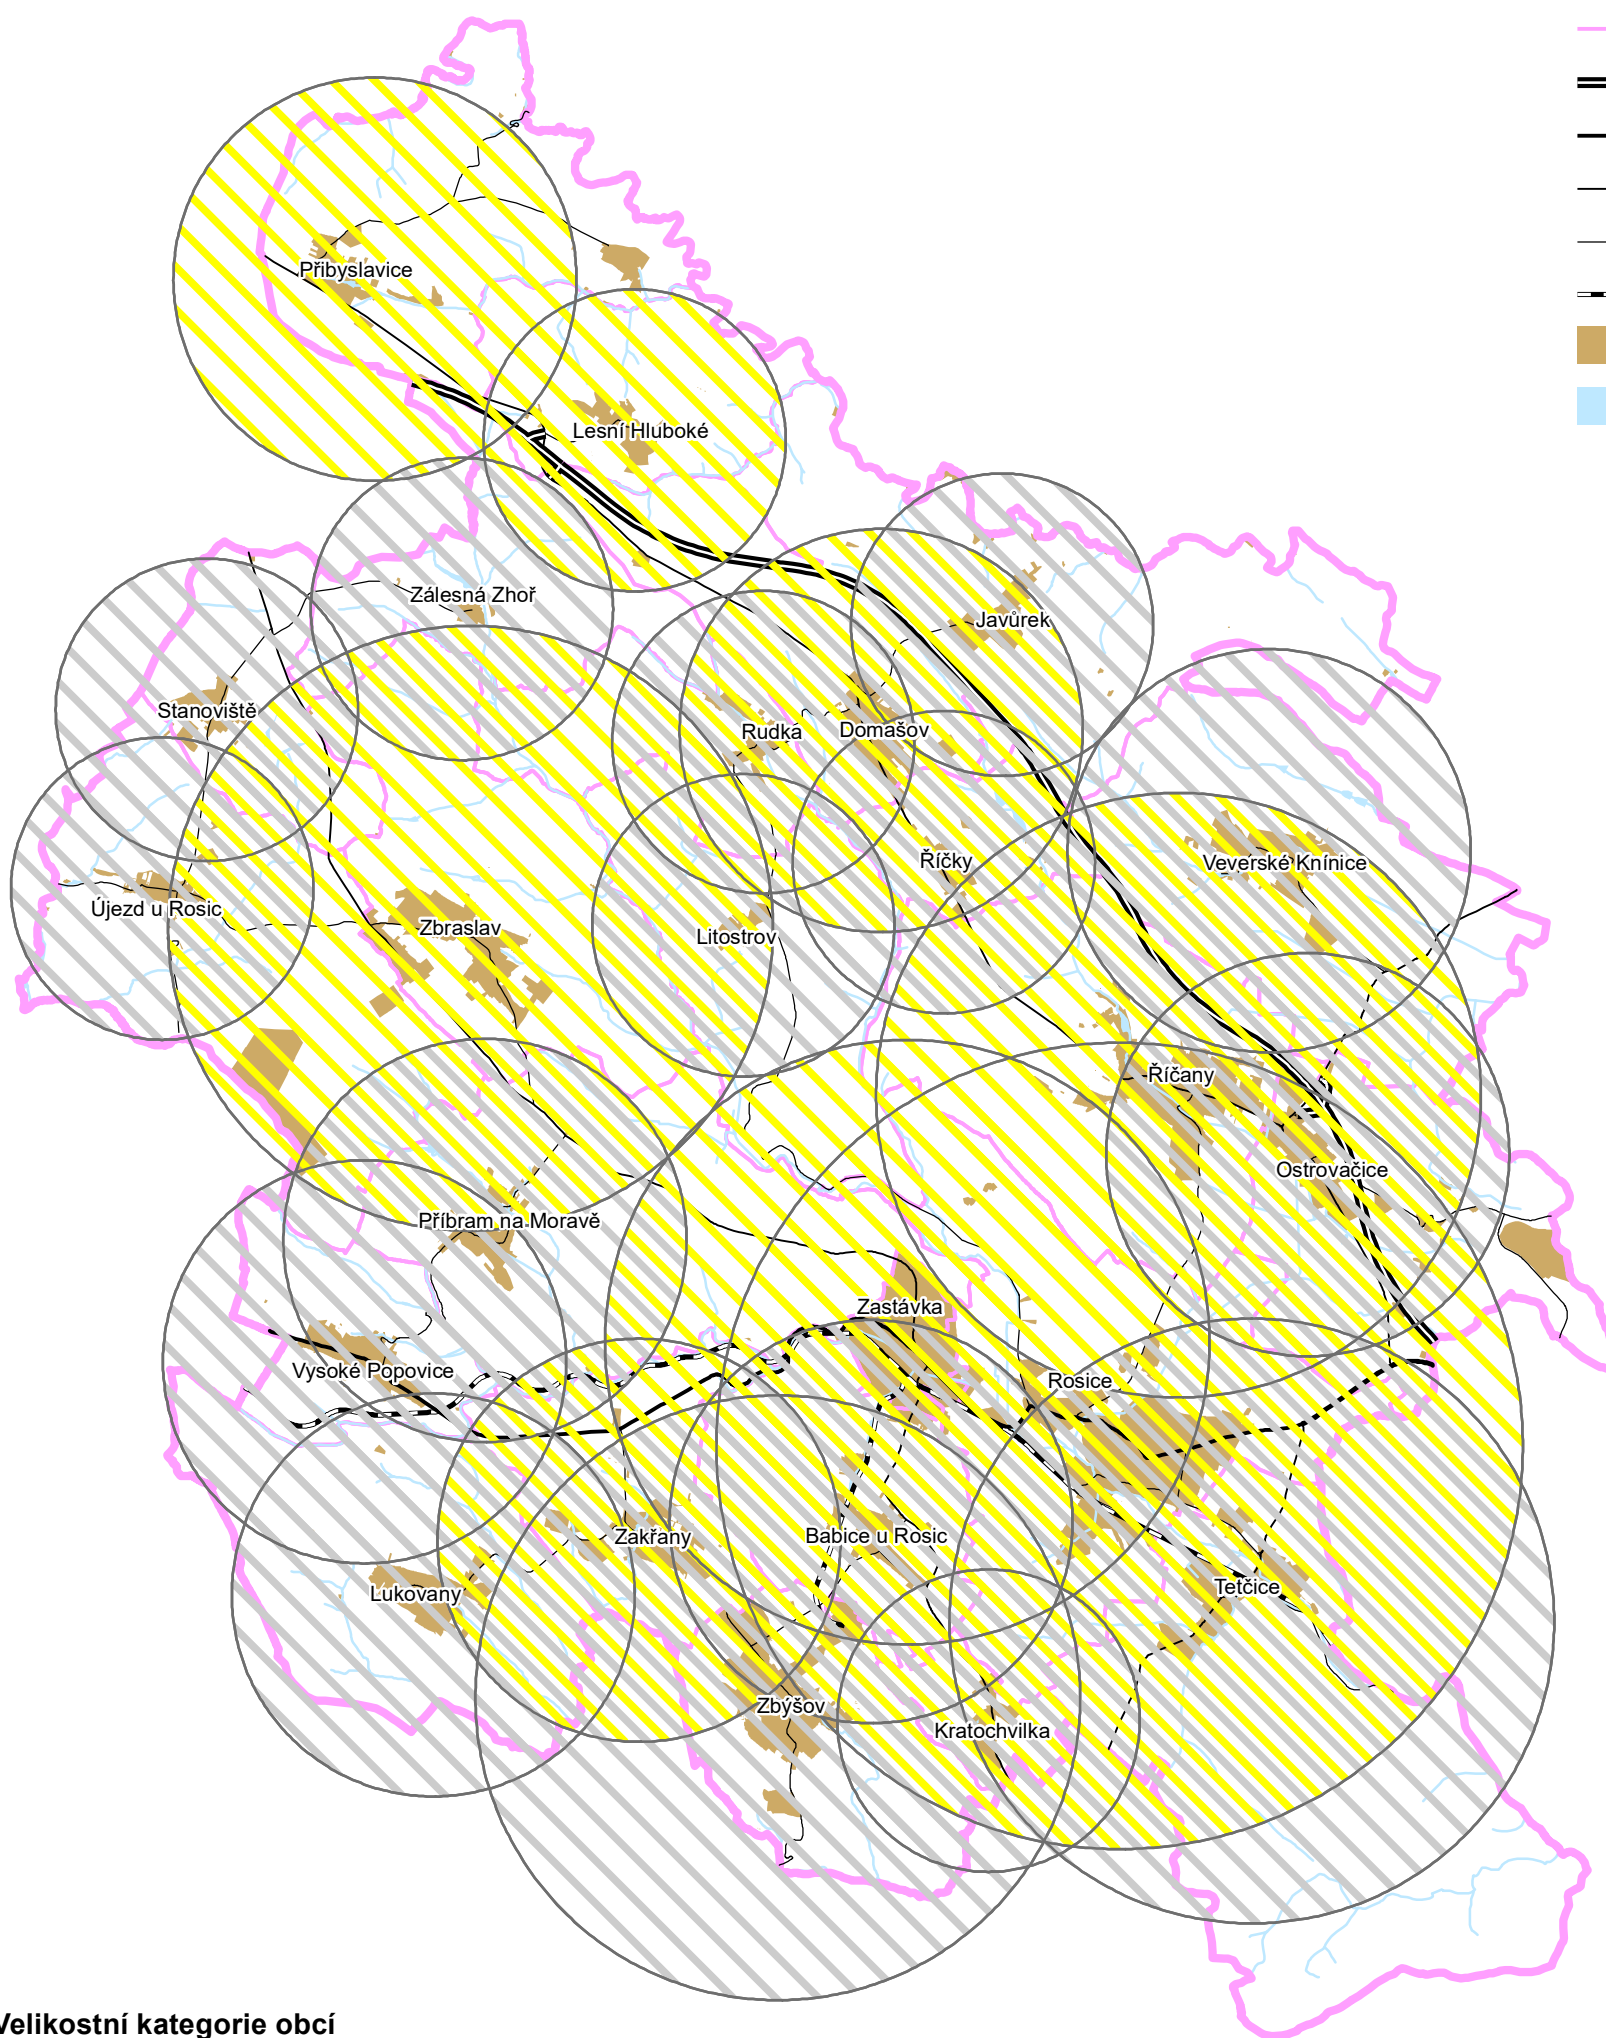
Přibyslavice
Lesní Hluboké
Zálesná Zhoř
Javůrek
Stanoviště
Rudka
Domašov
Řičky
Veverské Knínice
Újezd u Rosic
Zbraslav
Litostrov
Říčany
Ostrovačice
Příbram na Moravě
Zastávka
Vysoké Popovice
Rosice
Zakřany
Babice u Rosic
Lukovany
Tetčice
Zbýšov
Kratochvilka
Velikostní kategorie obcí